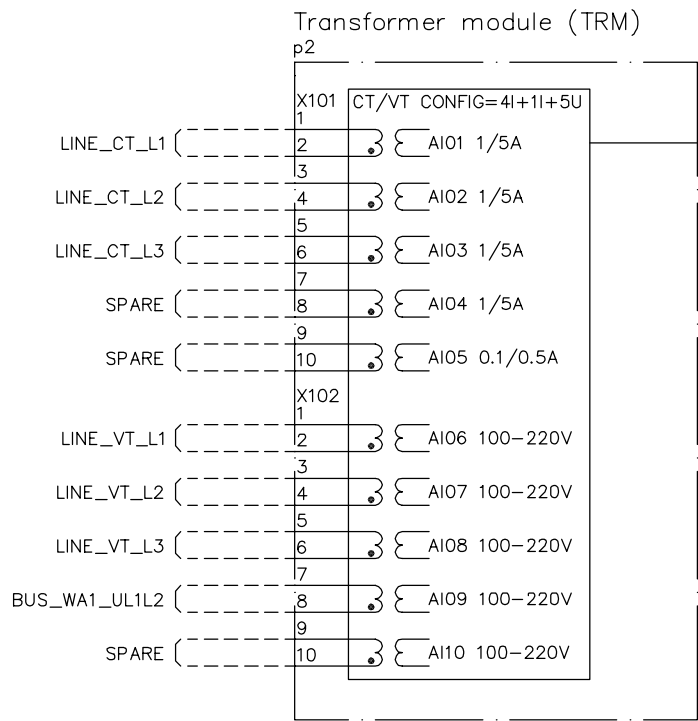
Transformer module (TRM)
p2

X101
CT/VT CONFIG=4I+1I+5U
1
LINE_CT_L1
2
AI01 1/5A
3
LINE_CT_L2
4
AI02 1/5A
5
LINE_CT_L3
6
AI03 1/5A
7
SPARE
8
AI04 1/5A
9
SPARE
10
AI05 0.1/0.5A

X102
1
LINE_VT_L1
2
AI06 100–220V
3
LINE_VT_L2
4
AI07 100–220V
5
LINE_VT_L3
6
AI08 100–220V
7
BUS_WA1_UL1L2
8
AI09 100–220V
9
SPARE
10
AI10 100–220V